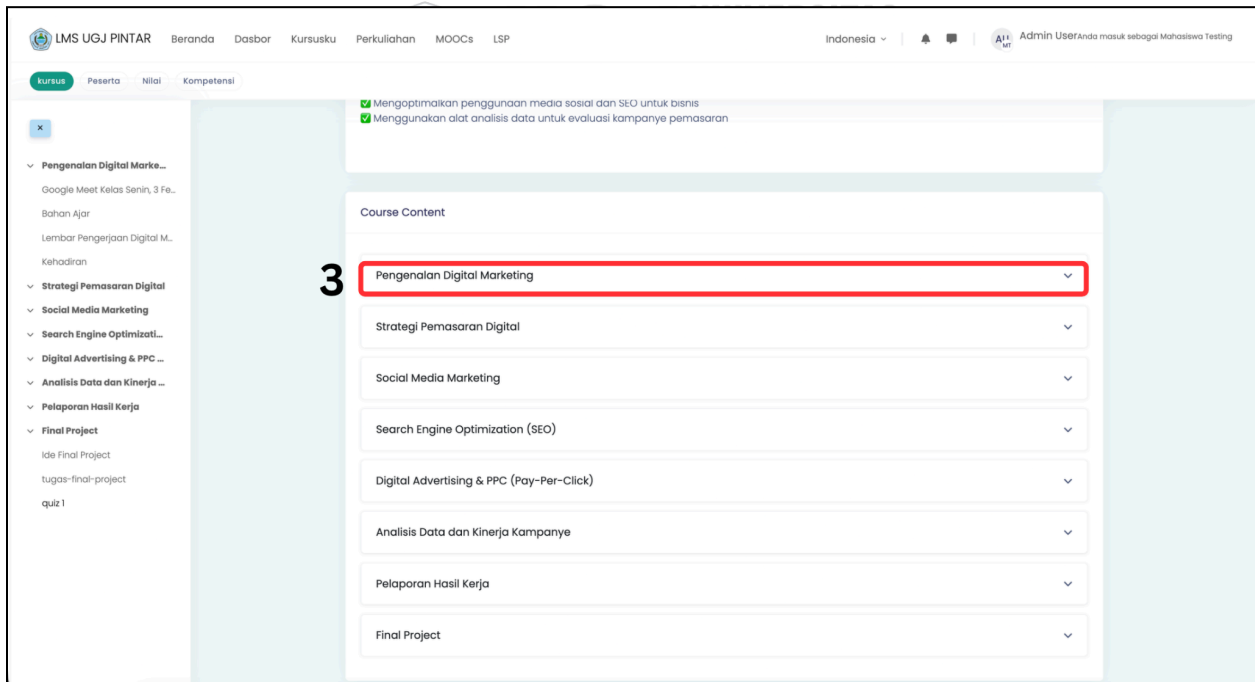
LMS UGJ PINTAR Beranda Dasbor Kursusku Perkuliahan MOOCs LSP

Indonesia

AU MT Admin User Anda masuk sebagai Mahasiswa Testing

kursus Peserta Nilai Kompetensi

×

Pengenalan Digital Marke...
Google Meet Kelas Senin, 3 Fe...
Bahan Ajar
Lembar Pengerjaan Digital M...
Kehadiran
Strategi Pemasaran Digital
Social Media Marketing
Search Engine Optimizati...
Digital Advertising & PPC ...
Analisis Data dan Kinerja ...
Pelaporan Hasil Kerja
Final Project
Ide Final Project
tugas-final-project
quiz 1

✅ Mengoptimalkan penggunaan media sosial dan SEO untuk bisnis
✅ Menggunakan alat analisis data untuk evaluasi kampanye pemasaran

Course Content

3

Pengenalan Digital Marketing

Strategi Pemasaran Digital

Social Media Marketing

Search Engine Optimization (SEO)

Digital Advertising & PPC (Pay-Per-Click)

Analisis Data dan Kinerja Kampanye

Pelaporan Hasil Kerja

Final Project